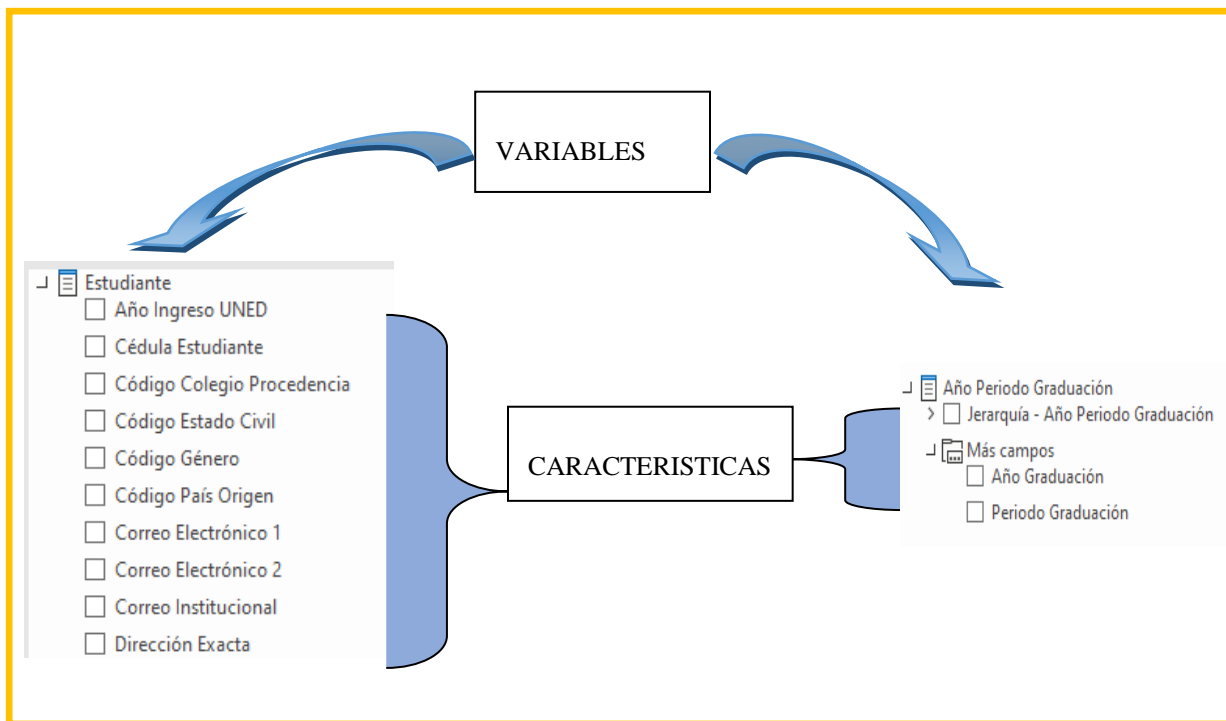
VARIABLES

Estudiante
Año Ingreso UNED
Cédula Estudiante
Código Colegio Procedencia
Código Estado Civil
Código Género
Código País Origen
Correo Electrónico 1
Correo Electrónico 2
Correo Institucional
Dirección Exacta

CARACTERISTICAS

Año Periodo Graduación
Jerarquía - Año Periodo Graduación
Más campos
Año Graduación
Periodo Graduación